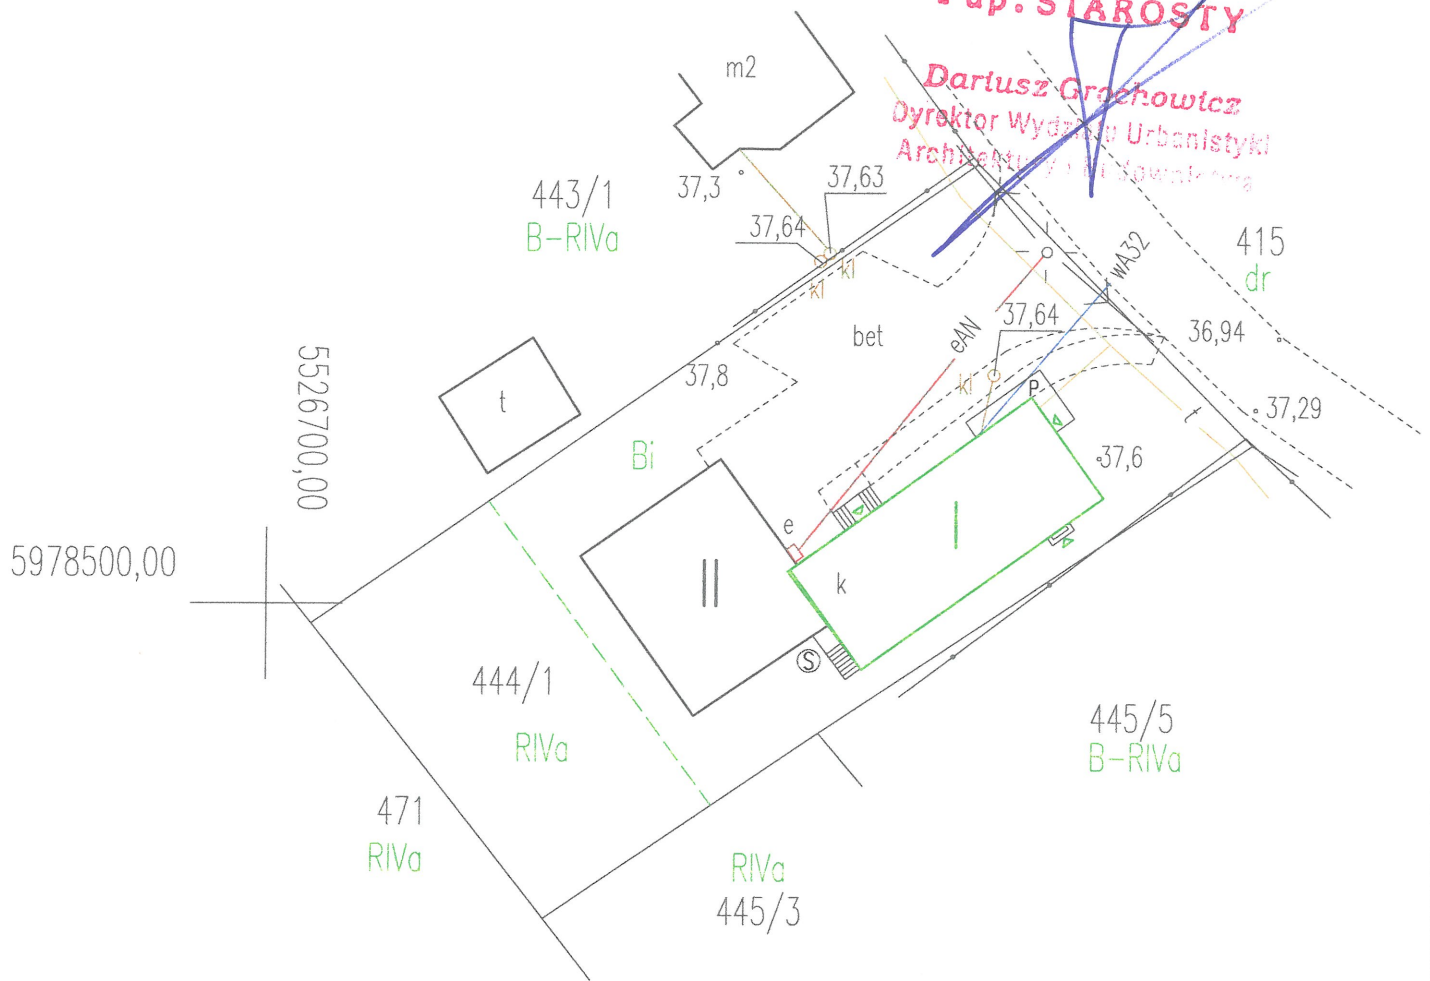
z up. STAROSTY
Dariusz Grochowicz
Dyrektor Wydz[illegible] Urbanistyki
Archite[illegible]
m2
443/1
B-RIVa
37,3
37,63
37,64
kl
kl
415
dr
wA32
36,94
37,64
bet
eAN
37,8
kl
P
37,29
t
t
5526700,00
Bi
37,6
I
e
5978500,00
II
k
S
444/1
RIVa
445/5
B-RIVa
471
RIVa
RIVa
445/3